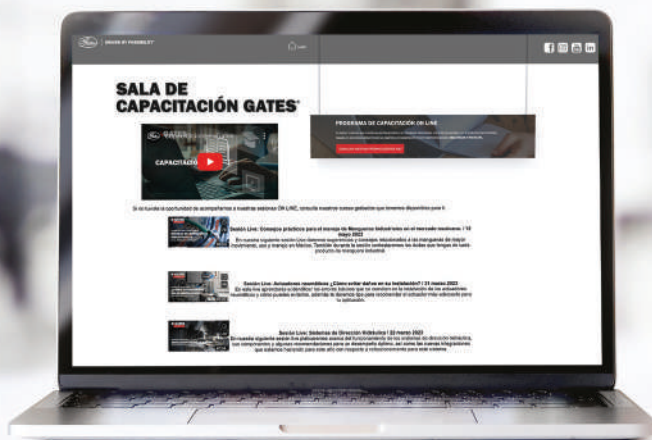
DRIVEN BY POSSIBILITY

SALA DE CAPACITACIÓN GATES®

CAPACITACIÓ

PROGRAMA DE CAPACITACIÓN ON LINE

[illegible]

Si no tuviste la oportunidad de acompañarnos a nuestras sesiones ON LINE, consulta nuestros cursos grabados que tenemos disponibles para ti.

Sesión Live: Consejos prácticos para el manejo de Mangueras Industriales en el mercado mexicano | 12 mayo 2022
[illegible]

Sesión Live: Actuadores neumáticos ¿Cómo evitar daños en su instalación? | 31 marzo 2022
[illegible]

Sesión Live: Sistemas de Dirección Hidráulica | 22 marzo 2022
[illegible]